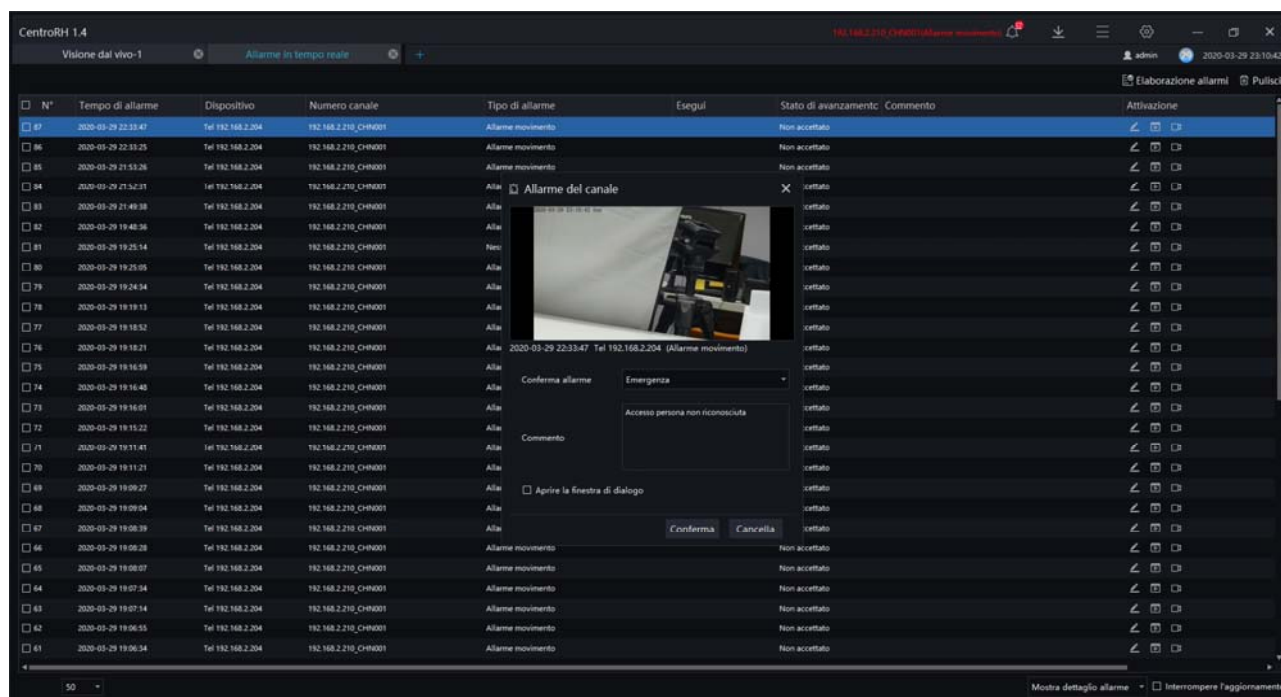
CentroRH 1.4

192.168.2.210_CHN001(Allarme movimento)

Visione dal vivo-1 | Allarme in tempo reale | +

admin 2020-03-29 23:10:42

Elaborazione allarmi | Pulisci

| N° | Tempo di allarme | Dispositivo | Numero canale | Tipo di allarme | Esegui | Stato di avanzamento | Commento | Attivazione |
|---|---|---|---|---|---|---|---|---|
| 87 | 2020-03-29 22:33:47 | Tel 192.168.2.204 | 192.168.2.210_CHN001 | Allarme movimento | | Non accettato | | |
| 86 | 2020-03-29 22:33:25 | Tel 192.168.2.204 | 192.168.2.210_CHN001 | Allarme movimento | | Non accettato | | |
| 85 | 2020-03-29 21:53:26 | Tel 192.168.2.204 | 192.168.2.210_CHN001 | Allarme movimento | | Non accettato | | |
| 84 | 2020-03-29 21:52:31 | Tel 192.168.2.204 | 192.168.2.210_CHN001 | Alla | | cettato | | |
| 83 | 2020-03-29 21:49:38 | Tel 192.168.2.204 | 192.168.2.210_CHN001 | Alla | | cettato | | |
| 82 | 2020-03-29 19:48:36 | Tel 192.168.2.204 | 192.168.2.210_CHN001 | Alla | | cettato | | |
| 81 | 2020-03-29 19:25:14 | Tel 192.168.2.204 | 192.168.2.210_CHN001 | Nes | | cettato | | |
| 80 | 2020-03-29 19:25:05 | Tel 192.168.2.204 | 192.168.2.210_CHN001 | Alla | | cettato | | |
| 79 | 2020-03-29 19:24:34 | Tel 192.168.2.204 | 192.168.2.210_CHN001 | Alla | | cettato | | |
| 78 | 2020-03-29 19:19:13 | Tel 192.168.2.204 | 192.168.2.210_CHN001 | Alla | | cettato | | |
| 77 | 2020-03-29 19:18:52 | Tel 192.168.2.204 | 192.168.2.210_CHN001 | Alla | | cettato | | |
| 76 | 2020-03-29 19:18:21 | Tel 192.168.2.204 | 192.168.2.210_CHN001 | Alla | | cettato | | |
| 75 | 2020-03-29 19:16:59 | Tel 192.168.2.204 | 192.168.2.210_CHN001 | Alla | | cettato | | |
| 74 | 2020-03-29 19:16:40 | Tel 192.168.2.204 | 192.168.2.210_CHN001 | Alla | | cettato | | |
| 73 | 2020-03-29 19:16:01 | Tel 192.168.2.204 | 192.168.2.210_CHN001 | Alla | | cettato | | |
| 72 | 2020-03-29 19:15:22 | Tel 192.168.2.204 | 192.168.2.210_CHN001 | Alla | | cettato | | |
| 71 | 2020-03-29 19:11:41 | Tel 192.168.2.204 | 192.168.2.210_CHN001 | Alla | | cettato | | |
| 70 | 2020-03-29 19:11:21 | Tel 192.168.2.204 | 192.168.2.210_CHN001 | Alla | | cettato | | |
| 69 | 2020-03-29 19:09:27 | Tel 192.168.2.204 | 192.168.2.210_CHN001 | Alla | | cettato | | |
| 68 | 2020-03-29 19:09:04 | Tel 192.168.2.204 | 192.168.2.210_CHN001 | Alla | | cettato | | |
| 67 | 2020-03-29 19:08:39 | Tel 192.168.2.204 | 192.168.2.210_CHN001 | Alla | | cettato | | |
| 66 | 2020-03-29 19:08:28 | Tel 192.168.2.204 | 192.168.2.210_CHN001 | Allarme movimento | | Non accettato | | |
| 65 | 2020-03-29 19:08:07 | Tel 192.168.2.204 | 192.168.2.210_CHN001 | Allarme movimento | | Non accettato | | |
| 64 | 2020-03-29 19:07:34 | Tel 192.168.2.204 | 192.168.2.210_CHN001 | Allarme movimento | | Non accettato | | |
| 63 | 2020-03-29 19:07:14 | Tel 192.168.2.204 | 192.168.2.210_CHN001 | Allarme movimento | | Non accettato | | |
| 62 | 2020-03-29 19:06:55 | Tel 192.168.2.204 | 192.168.2.210_CHN001 | Allarme movimento | | Non accettato | | |
| 61 | 2020-03-29 19:06:34 | Tel 192.168.2.204 | 192.168.2.210_CHN001 | Allarme movimento | | Non accettato | | |

Allarme del canale ×

2020-03-29 22:33:47 Tel 192.168.2.204 (Allarme movimento)

Conferma allarme: Emergenza

Commento: Accesso persona non riconosciuta

Aprire la finestra di dialogo

Conferma | Cancella

50

Mostra dettaglio allarme | Interrompere l'aggiornamento